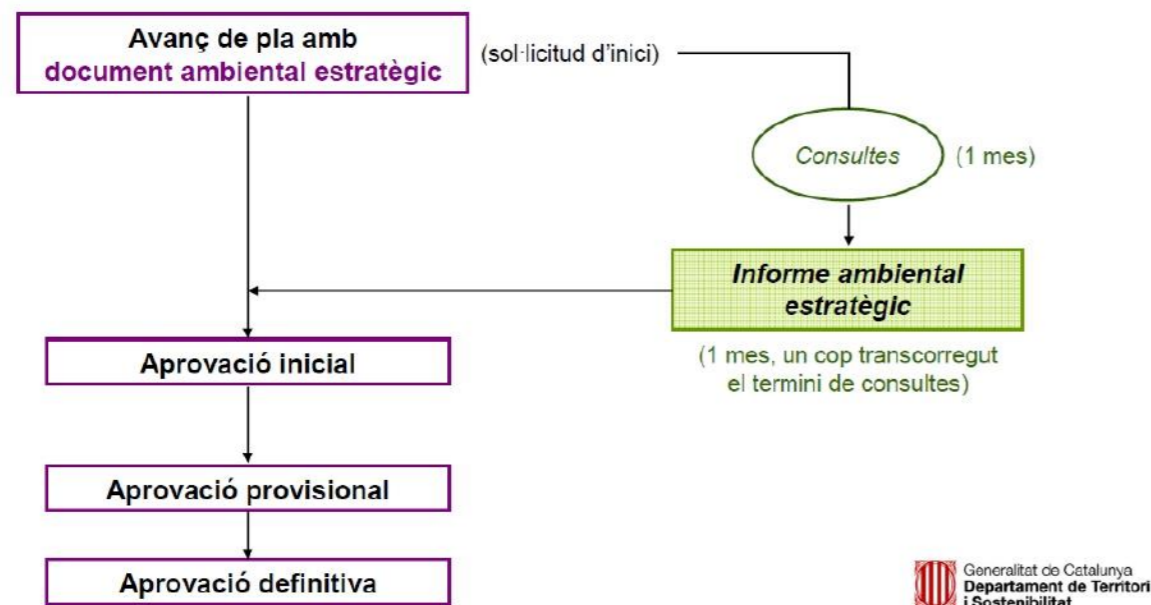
Avanç de pla amb
document ambiental estratègic

(sol·licitud d'inici)

Consultes

(1 mes)

Informe ambiental estratègic

(1 mes, un cop transcorregut el termini de consultes)

Aprovació inicial

Aprovació provisional

Aprovació definitiva

Generalitat de Catalunya
Departament de Territori
i Sostenibilitat